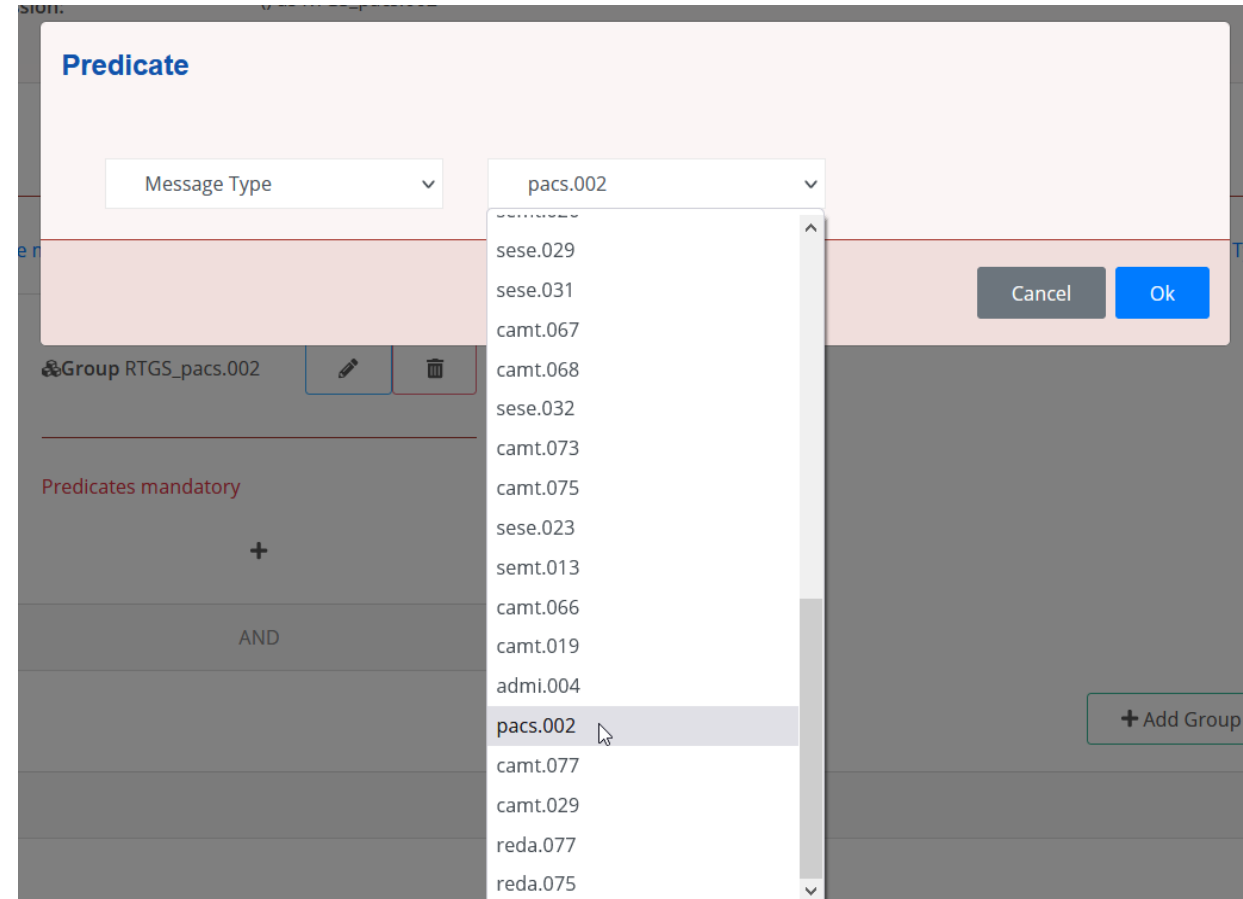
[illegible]sion:

Predicate

Message Type

pacs.002

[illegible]
sese.029
sese.031
camt.067
camt.068
sese.032
camt.073
camt.075
sese.023
semt.013
camt.066
camt.019
admi.004
pacs.002
camt.077
camt.029
reda.077
reda.075

Cancel

Ok

Group RTGS_pacs.002

Predicates mandatory

+

AND

+ Add Group